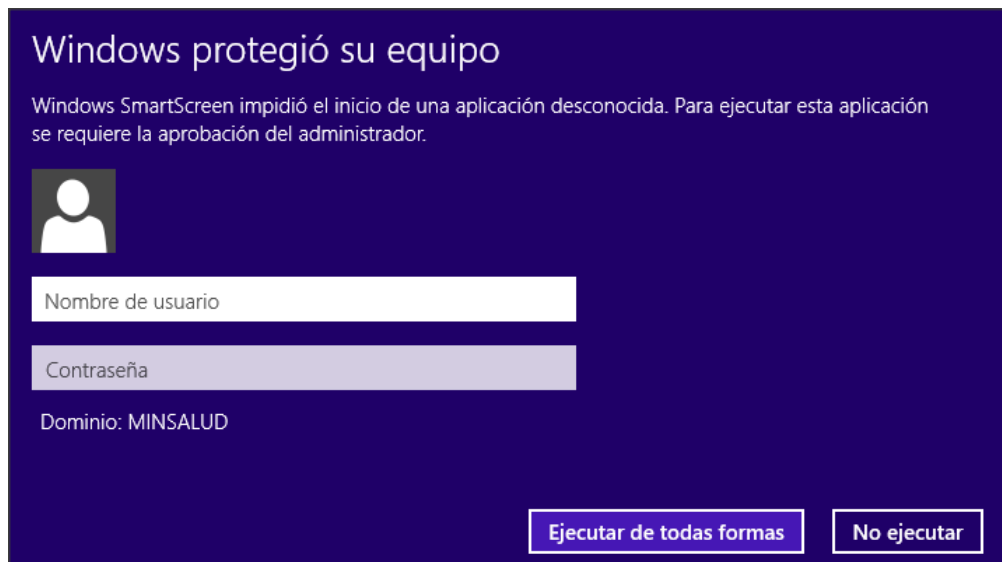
Windows protegió su equipo

Windows SmartScreen impidió el inicio de una aplicación desconocida. Para ejecutar esta aplicación se requiere la aprobación del administrador.

Nombre de usuario

Contraseña

Dominio: MINSALUD

Ejecutar de todas formas

No ejecutar